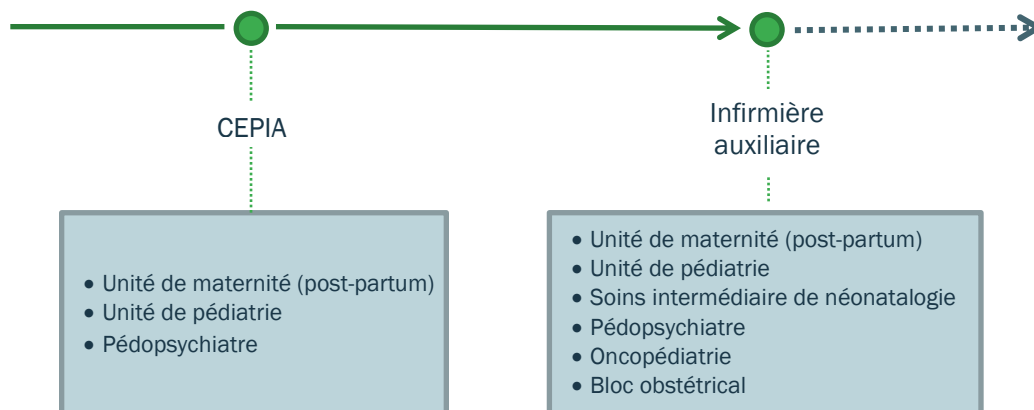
CEPIA

- Unité de maternité (post-partum)
- Unité de pédiatrie
- Pédopsychiatre

Infirmière auxiliaire

- Unité de maternité (post-partum)
- Unité de pédiatrie
- Soins intermédiaire de néonatalogie
- Pédopsychiatre
- Oncopédiatrie
- Bloc obstétrical